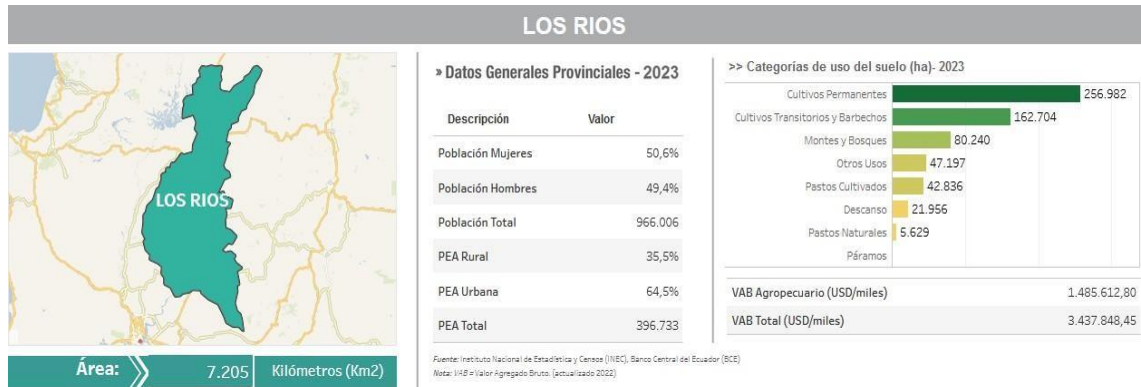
LOS RIOS

LOS RIOS

Área: 7.205 Kilómetros (Km2)

» Datos Generales Provinciales - 2023

| Descripción | Valor |
|---|---|
| Población Mujeres | 50,6% |
| Población Hombres | 49,4% |
| Población Total | 966.006 |
| PEA Rural | 35,5% |
| PEA Urbana | 64,5% |
| PEA Total | 396.733 |

>> Categorías de uso del suelo (ha)- 2023

| Categoría | ha |
|---|---|
| Cultivos Permanentes | 256.982 |
| Cultivos Transitorios y Barbechos | 162.704 |
| Montes y Bosques | 80.240 |
| Otros Usos | 47.197 |
| Pastos Cultivados | 42.836 |
| Descanso | 21.956 |
| Pastos Naturales | 5.629 |
| Páramos | |

| | |
|---|---|
| VAB Agropecuario (USD/miles) | 1.485.612,80 |
| VAB Total (USD/miles) | 3.437.848,45 |

Fuente: Instituto Nacional de Estadística y Censos (INEC), Banco Central del Ecuador (BCE)
Nota: VAB = Valor Agregado Bruto. (actualizado 2022)